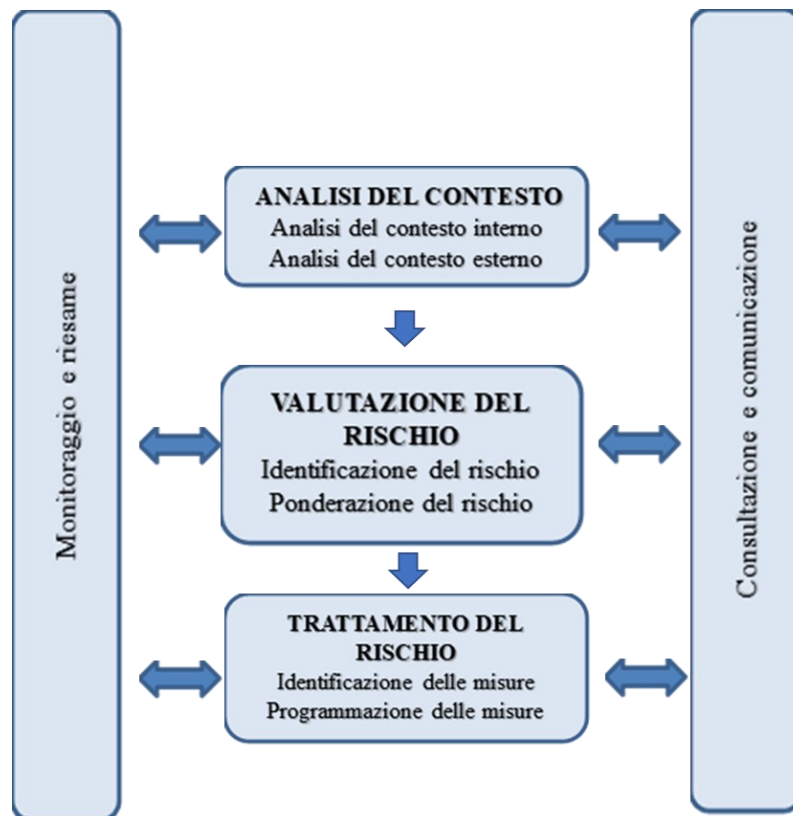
Monitoraggio e riesame

ANALISI DEL CONTESTO
Analisi del contesto interno
Analisi del contesto esterno

VALUTAZIONE DEL RISCHIO
Identificazione del rischio
Ponderazione del rischio

TRATTAMENTO DEL RISCHIO
Identificazione delle misure
Programmazione delle misure

Consultazione e comunicazione